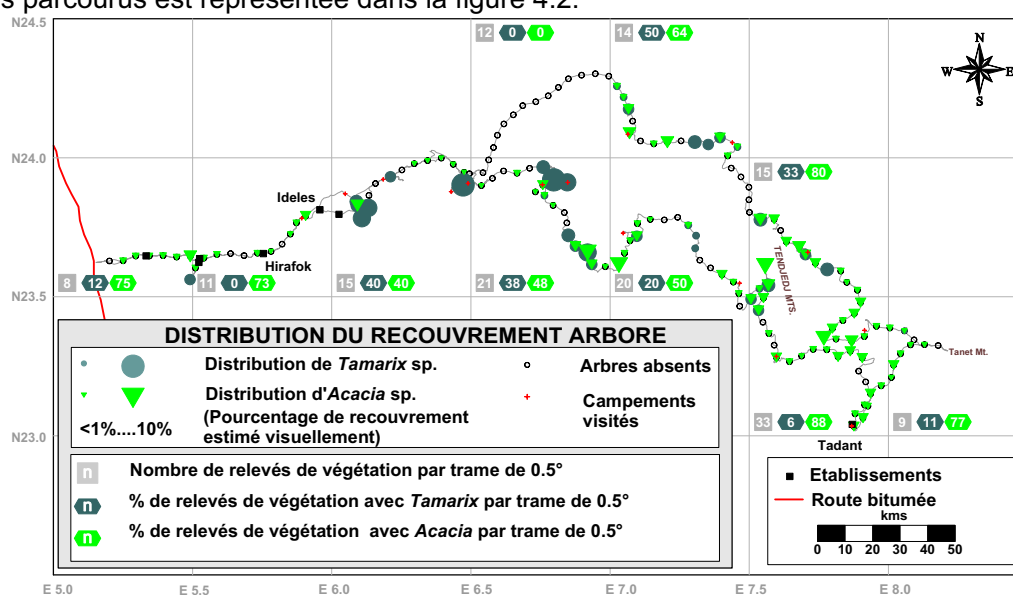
s parcours est représentée dans la figure 4.2.

N24.5

12 0 0

14 50 64

N
W E
S

N24.0

15 33 80

Ideles

Hirafok

TENEDJEDJ MTS.

8 12 75

11 0 73

15 40 40

21 38 48

20 20 50

N23.5

DISTRIBUTION DU RECOUVREMENT ARBORE

Distribution de *Tamarix* sp.

Arbres absents

Distribution d'*Acacia* sp.

Campements visités

(Pourcentage de recouvrement estimé visuellement)

<1%....10%

Tanet Mt.

33 6 88

9 11 77

N23.0

Tadant

n Nombre de relevés de végétation par trame de 0.5°

n % de relevés de végétation avec *Tamarix* par trame de 0.5°

n % de relevés de végétation avec *Acacia* par trame de 0.5°

Etablissements

Route bitumée

kms

0 10 20 30 40 50

E 5.0

E 5.5

E 6.0

E 6.5

E 7.0

E 7.5

E 8.0